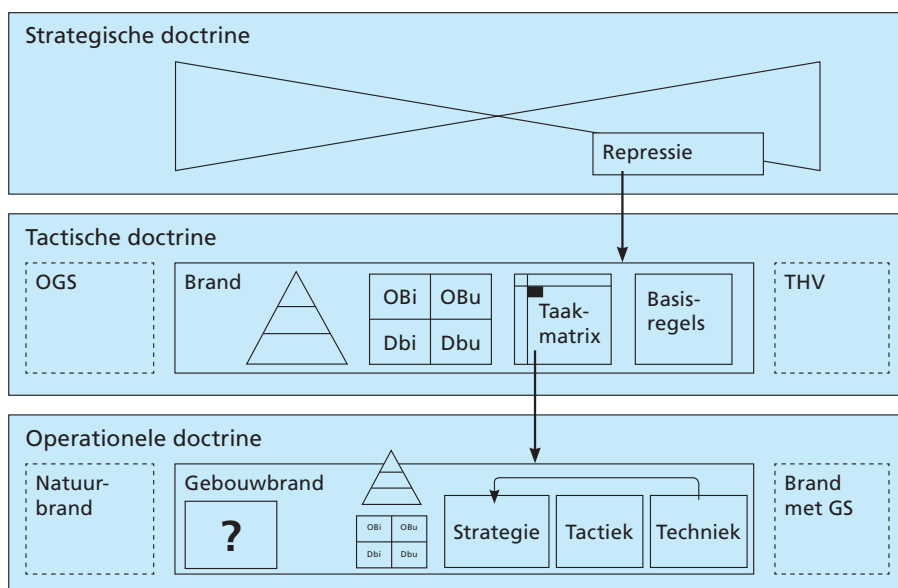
Strategische doctrine

Repressie

Tactische doctrine

OGS

Brand

| OBi | OBu |
|---|---|
| Dbi | Dbu |

Taakmatrix

Basisregels

THV

Operationele doctrine

Natuurbrand

Gebouwbrand

?

| OBi | OBu |
|---|---|
| Dbi | Dbu |

Strategie

Tactiek

Techniek

Brand met GS